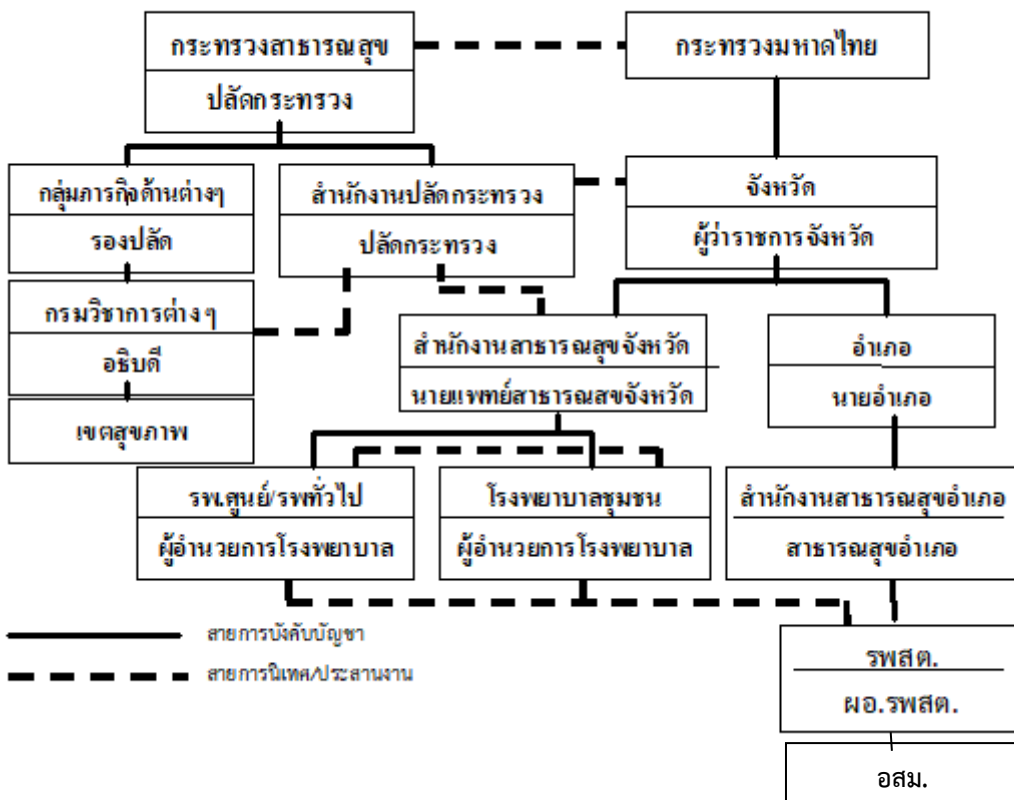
กระทรวงสาธารณสุข
ปลัดกระทรวง

กระทรวงมหาดไทย

กลุ่มภารกิจด้านต่างๆ
รองปลัด

สำนักงานปลัดกระทรวง
ปลัดกระทรวง

จังหวัด
ผู้ว่าราชการจังหวัด

กรมวิชาการต่างๆ
อธิบดี

เขตสุขภาพ

สำนักงานสาธารณสุขจังหวัด
นายแพทย์สาธารณสุขจังหวัด

อำเภอ
นายอำเภอ

รพ.ศูนย์/รพทั่วไป
ผู้อำนวยการโรงพยาบาล

โรงพยาบาลชุมชน
ผู้อำนวยการโรงพยาบาล

สำนักงานสาธารณสุขอำเภอ
สาธารณสุขอำเภอ

สายการบังคับบัญชา
สายการนิเทศ/ประสานงาน

รพสต.
ผอ.รพสต.

อสม.